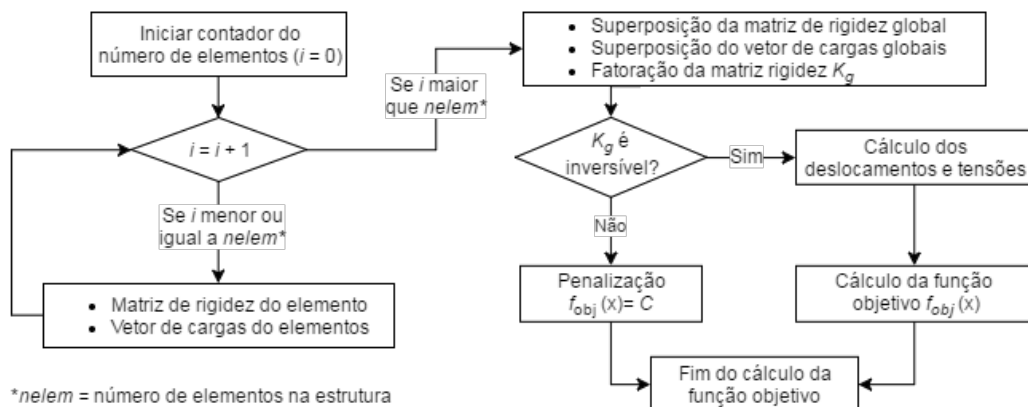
Iniciar contador do número de elementos ($i$ = 0)

$i = i + 1$

Se $i$ menor ou igual a $nelem$*

- Matriz de rigidez do elemento
- Vetor de cargas do elementos

Se $i$ maior que $nelem$*

- Superposição da matriz de rigidez global
- Superposição do vetor de cargas globais
- Fatoração da matriz rigidez $K_g$

$K_g$ é inversível?

Sim

Cálculo dos deslocamentos e tensões

Cálculo da função objetivo $f_{obj}$ (x)

Não

Penalização $f_{obj}$ (x)= $C$

Fim do cálculo da função objetivo

*$nelem$ = número de elementos na estrutura